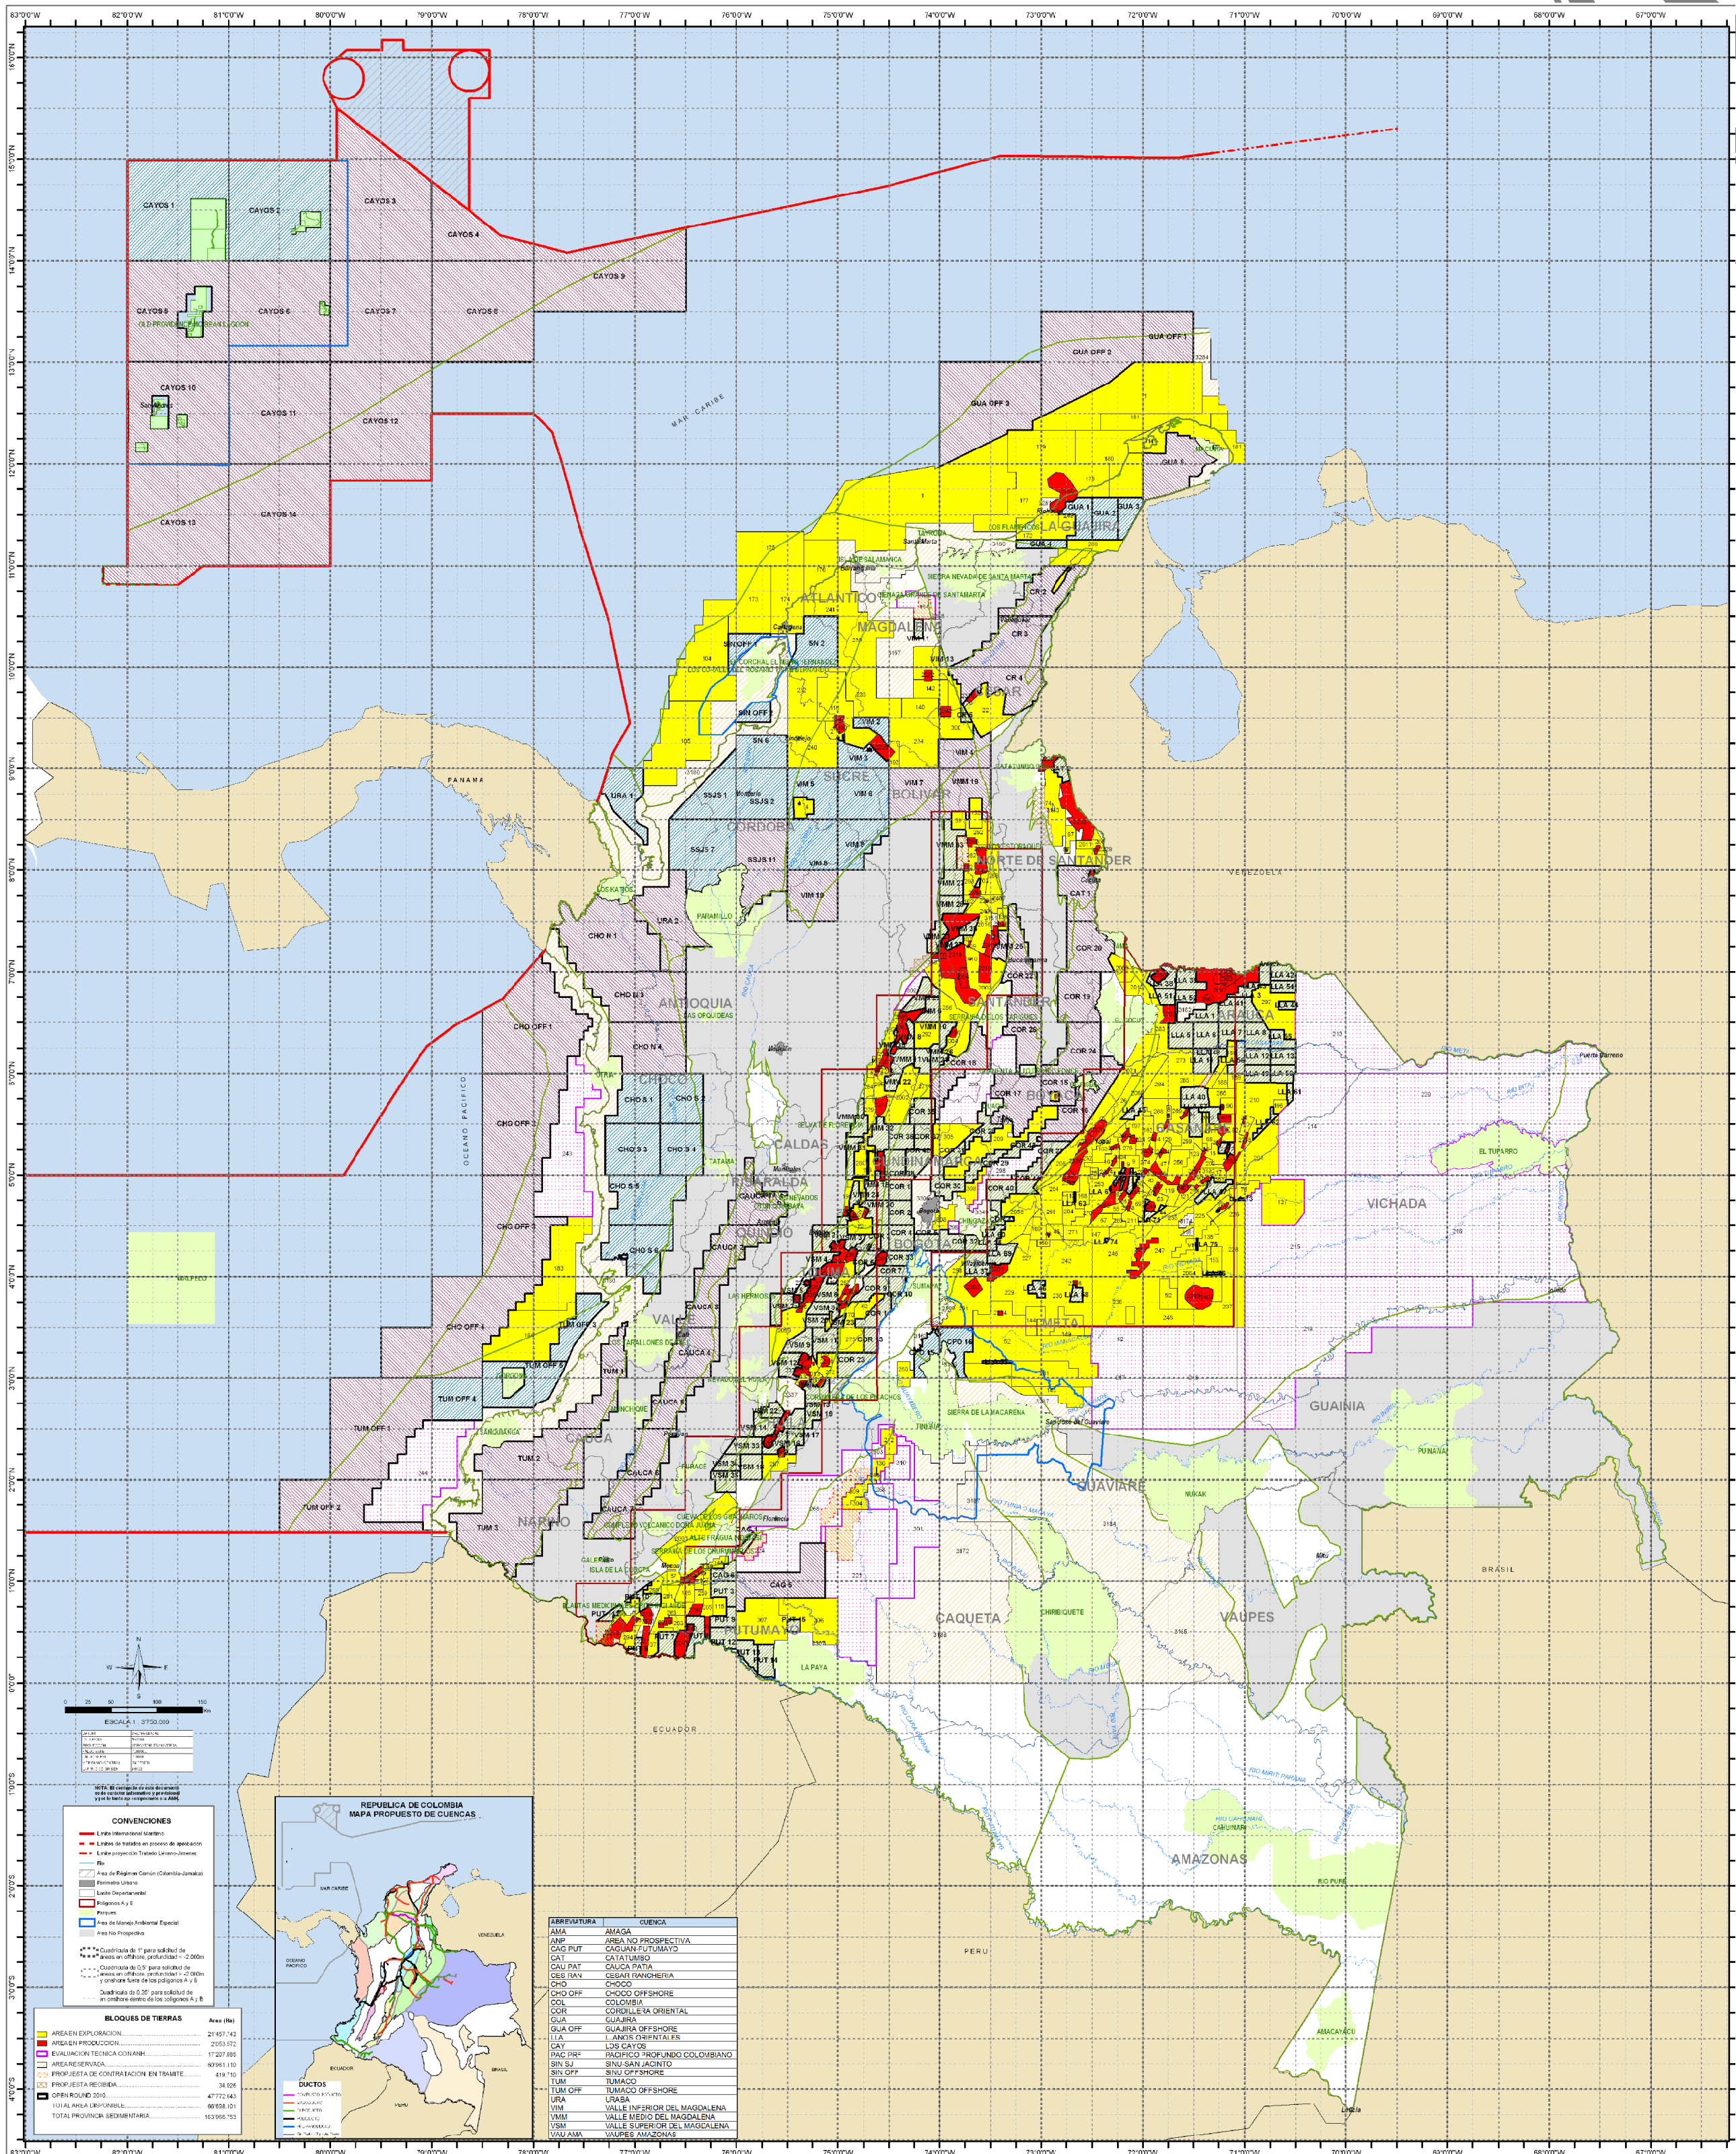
83°0'0"W 82°0'0"W 81°0'0"W 80°0'0"W 79°0'0"W 78°0'0"W 77°0'0"W 76°0'0"W 75°0'0"W 74°0'0"W 73°0'0"W 72°0'0"W 71°0'0"W 70°0'0"W 69°0'0"W 68°0'0"W 67°0'0"W

CAYOS 1
CAYOS 2
CAYOS 3
CAYOS 4
CAYOS 5
CAYOS 6
CAYOS 7
CAYOS 8
CAYOS 9
CAYOS 10
CAYOS 11
CAYOS 12
CAYOS 13
CAYOS 14
GUA OFF 1
GUA OFF 2
GUA OFF 3
MAR CARIBE
LA GUAJIRA
ATLANTICO
MAGDALENA
SIN OFF
SIN 2
SUCRE
BOLIVAR
CORDOBA
URA 1
URA 2
PANAMA
NORTE DE SANTANDER
VENEZUELA
CESAR
ANTIOQUIA
CHO 1
CHO OFF 1
CHO OFF 2
CHO OFF 3
CHO OFF 4
OCEANO PACIFICO
CHOCO
CALDAS
RISARALDA
QUINDIO
CUNDINAMARCA
BOYACA
SANTANDER
ARAUCA
CASANARE
VICHADA
BOGOTA
META
VALLE
TOLIMA
TUM OFF 1
TUM OFF 2
TUM OFF 3
TUM OFF 4
CAUCA
HUILA
NARIÑO
GUAVIARE
GUAINIA
CAQUETA
VAUPES
PUTUMAYO
AMAZONAS
ECUADOR
PERU
BRASIL
MALPELO

ESCALA 1 : 2'750.000

CONVENCIONES

REPUBLICA DE COLOMBIA
MAPA PROPUESTO DE CUENCAS

BLOQUES DE TIERRAS
AREA EN EXPLORACION
AREA EN PRODUCCION
EVALUACION TECNICA CON ANH
AREA RESERVADA
PROPUESTA DE CONTRATACION EN TRAMITE
PROPUESTA RECIBIDA
OPEN ROUND 2010
TOTAL AREA DISPONIBLE
TOTAL PROVINCIA SEDIMENTARIA

| ABREVIATURA | CUENCA |
|---|---|
| AMA | AMAGA |
| ANP | AREA NO PROSPECTIVA |
| CAG PUT | CAGUAN PUTUMAYO |
| CAT | CATATUMBO |
| CAU PAT | CAUCA PATIA |
| CES RAN | CESAR RANCHERIA |
| CHO | CHOCO |
| CHO OFF | CHOCO OFFSHORE |
| COL | COLOMBIA |
| COR | CORDILLERA ORIENTAL |
| GUA | GUAJIRA |
| GUA OFF | GUAJIRA OFFSHORE |
| LLA | LLANOS ORIENTALES |
| CAY | LOS CAYOS |
| PAC PRF | PACIFICO PROFUNDO COLOMBIANO |
| SIN SJ | SINU SAN JACINTO |
| SIN OFF | SINU OFFSHORE |
| TUM | TUMACO |
| TUM OFF | TUMACO OFFSHORE |
| URA | URABA |
| VIM | VALLE INFERIOR DEL MAGDALENA |
| VMM | VALLE MEDIO DEL MAGDALENA |
| VSM | VALLE SUPERIOR DEL MAGDALENA |
| VAU AMA | VAUPES AMAZONAS |